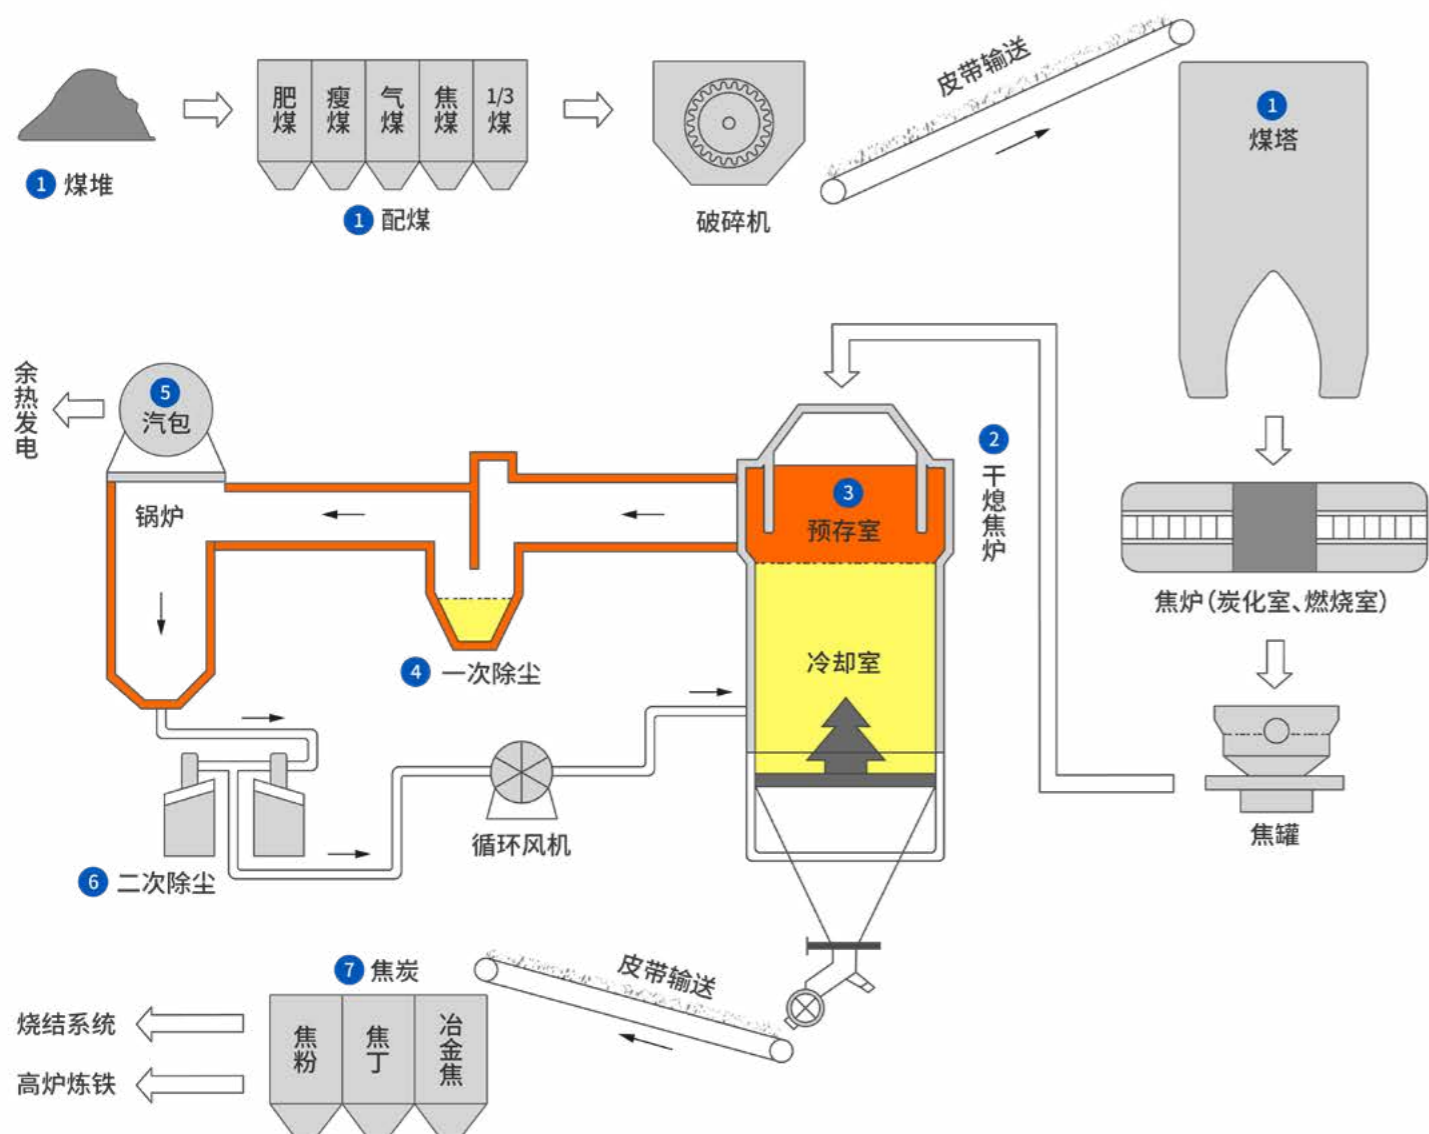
1 煤堆

肥煤 瘦煤 气煤 焦煤 1/3煤

1 配煤

破碎机

皮带输送

1 煤塔

焦炉(炭化室、燃烧室)

焦罐

2 干熄焦炉

3 预存室

冷却室

余热发电

5 汽包

锅炉

4 一次除尘

循环风机

6 二次除尘

7 焦炭

皮带输送

焦粉 焦丁 冶金焦

烧结系统

高炉炼铁